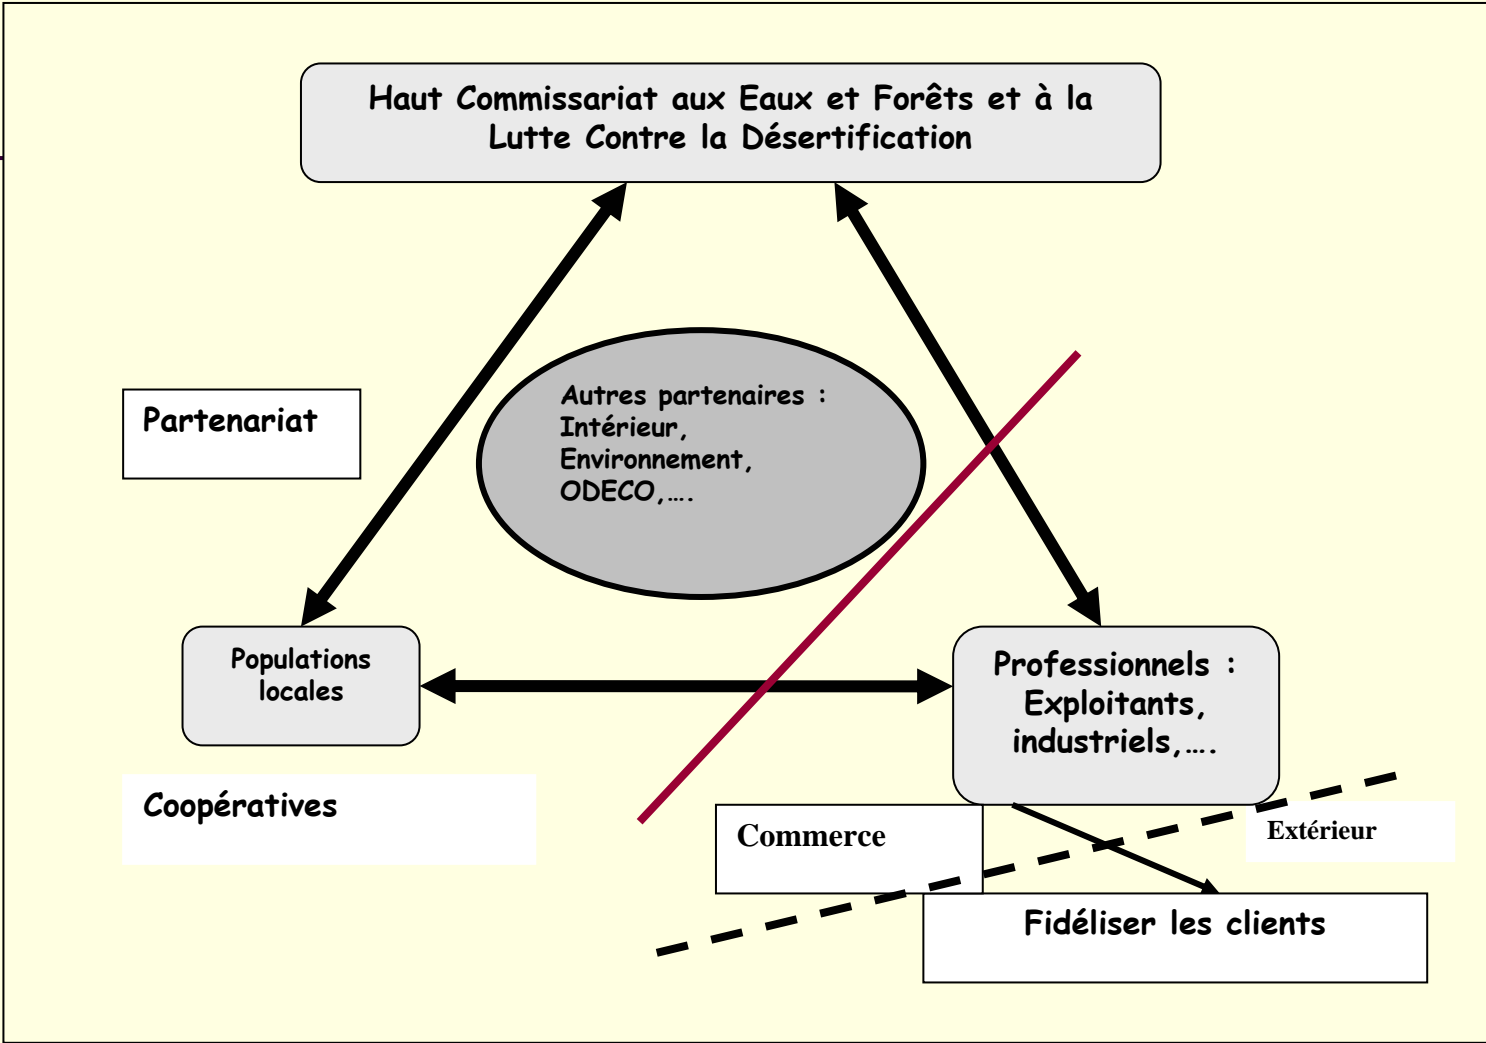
Haut Commissariat aux Eaux et Forêts et à la Lutte Contre la Désertification

Partenariat

Autres partenaires : Intérieur, Environnement, ODECO,….

Populations locales

Professionnels : Exploitants, industriels,….

Coopératives

Commerce

Extérieur

Fidéliser les clients